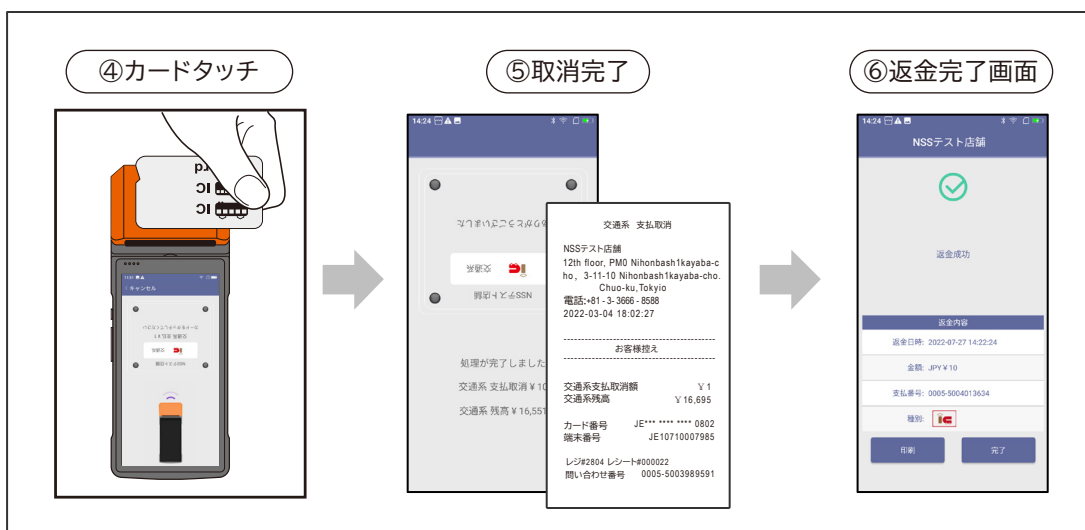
④カードタッチ

⑤取消完了

⑥返金完了画面

14:24

処理が完了しました

交通系 支払取消 ¥ 1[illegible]

交通系 残高 ¥ 16,551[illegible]

NSSテスト店舗

交通系

交通系　支払取消

NSSテスト店舗
12th floor, PM0 Nihonbash1kayaba-cho, 3-11-10 Nihonbash1kayaba-cho. Chuo-ku,Tokyio
電話:+81 - 3 - 3666 - 8588
2022-03-04 18:02:27

お客様控え

交通系支払取消額 ¥ 1
交通系残高 ¥ 16,695

カード番号 JE*** **** **** 0802
端末番号 JE10710007985

レジ#2804 レシート#000022
問い合わせ番号 0005-5003989591

14:24

NSSテスト店舗

返金成功

返金内容

返金日時: 2022-07-27 14:22:24

金額: JPY ¥ 10

支払番号: 0005-5004013634

種別:

印刷

完了

キャンセル